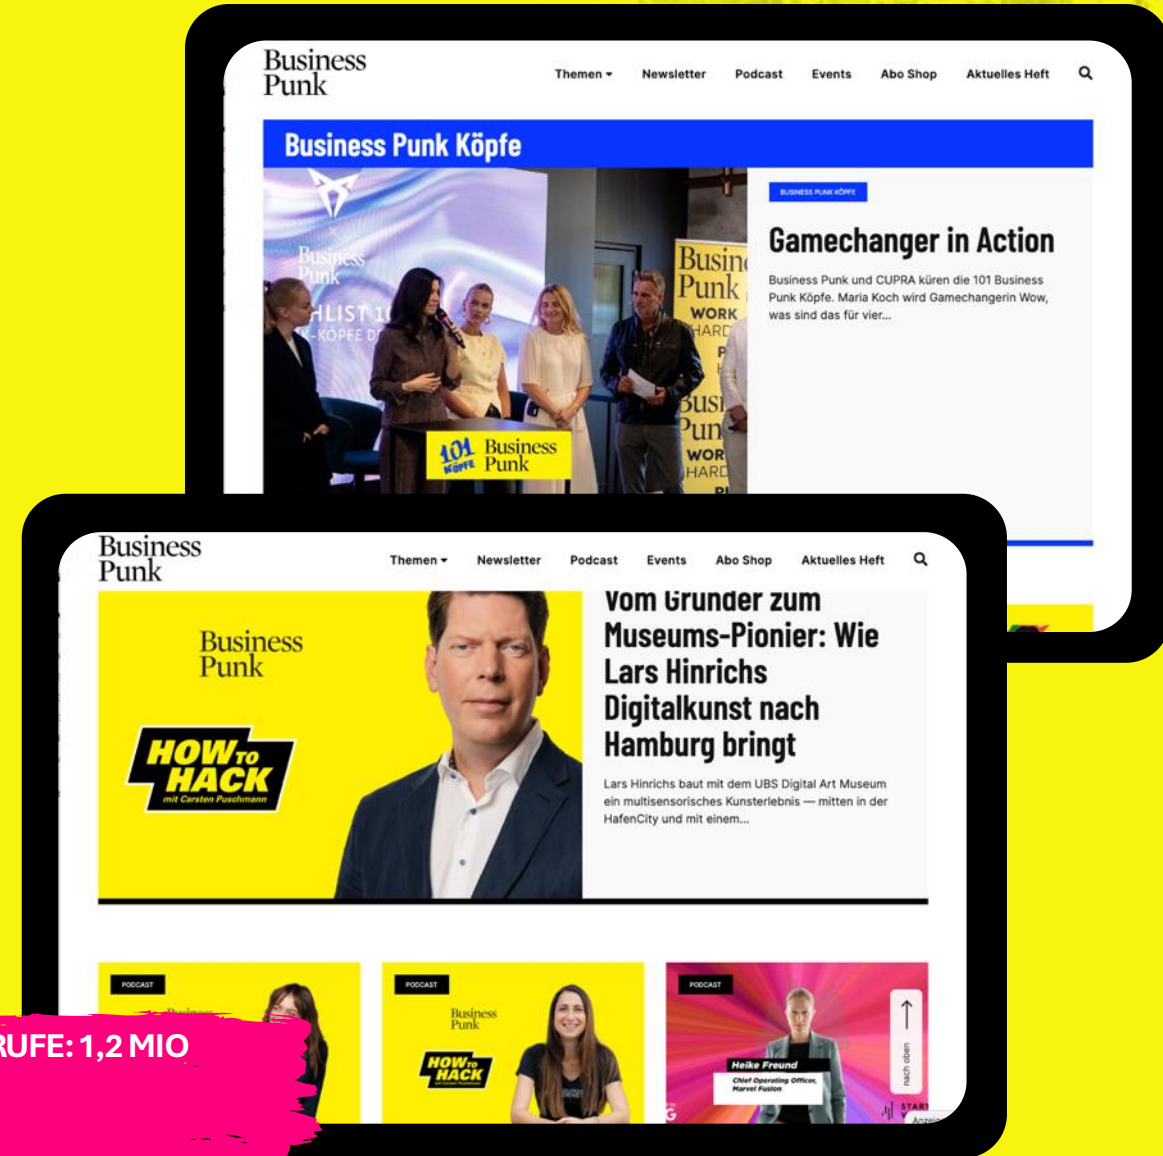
Business Punk

Themen ▾ Newsletter Podcast Events Abo Shop Aktuelles Heft

Business Punk Köpfe

Business Punk

LIST 1

-KÖPFE D

Busin Punk WORK HARD

Busi Pun WOR HARD

101 Köpfe Business Punk

BUSINESS PUNK KÖPFE

Gamechanger in Action

Business Punk und CUPRA küren die 101 Business Punk Köpfe. Maria Koch wird Gamechangerin Wow, was sind das für vier...

Business Punk

Themen ▾ Newsletter Podcast Events Abo Shop Aktuelles Heft

Business Punk

HOW TO HACK mit Carsten Puschmann

Vom Gründer zum Museums-Pionier: Wie Lars Hinrichs Digitalkunst nach Hamburg bringt

Lars Hinrichs baut mit dem UBS Digital Art Museum ein multisensorisches Kunsterlebnis — mitten in der HafenCity und mit einem...

PODCAST

PODCAST

Business Punk

HOW TO HACK

PODCAST

Heike Freund

Chief Operating Officer, Marvel Fusion

nach oben

START

RUFE: 1,2 MIO